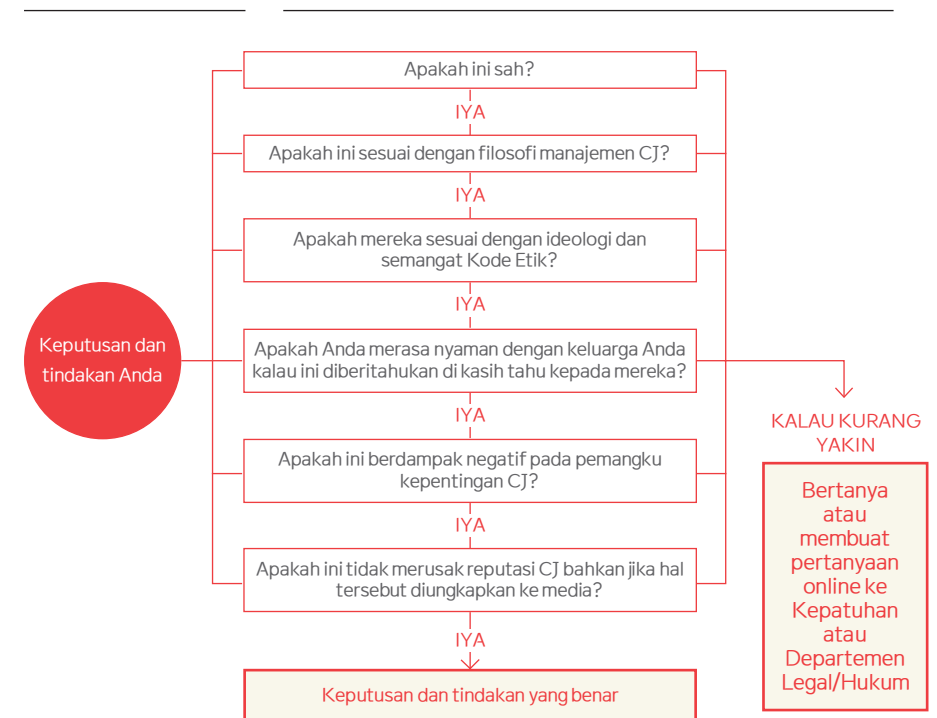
Apakah ini sah?

IYA

Apakah ini sesuai dengan filosofi manajemen CJ?

IYA

Apakah mereka sesuai dengan ideologi dan semangat Kode Etik?

IYA

Keputusan dan tindakan Anda

Apakah Anda merasa nyaman dengan keluarga Anda kalau ini diberitahukan di kasih tahu kepada mereka?

IYA

Apakah ini berdampak negatif pada pemangku kepentingan CJ?

IYA

Apakah ini tidak merusak reputasi CJ bahkan jika hal tersebut diungkapkan ke media?

IYA

Keputusan dan tindakan yang benar

KALAU KURANG YAKIN

Bertanya atau membuat pertanyaan online ke Kepatuhan atau Departemen Legal/Hukum